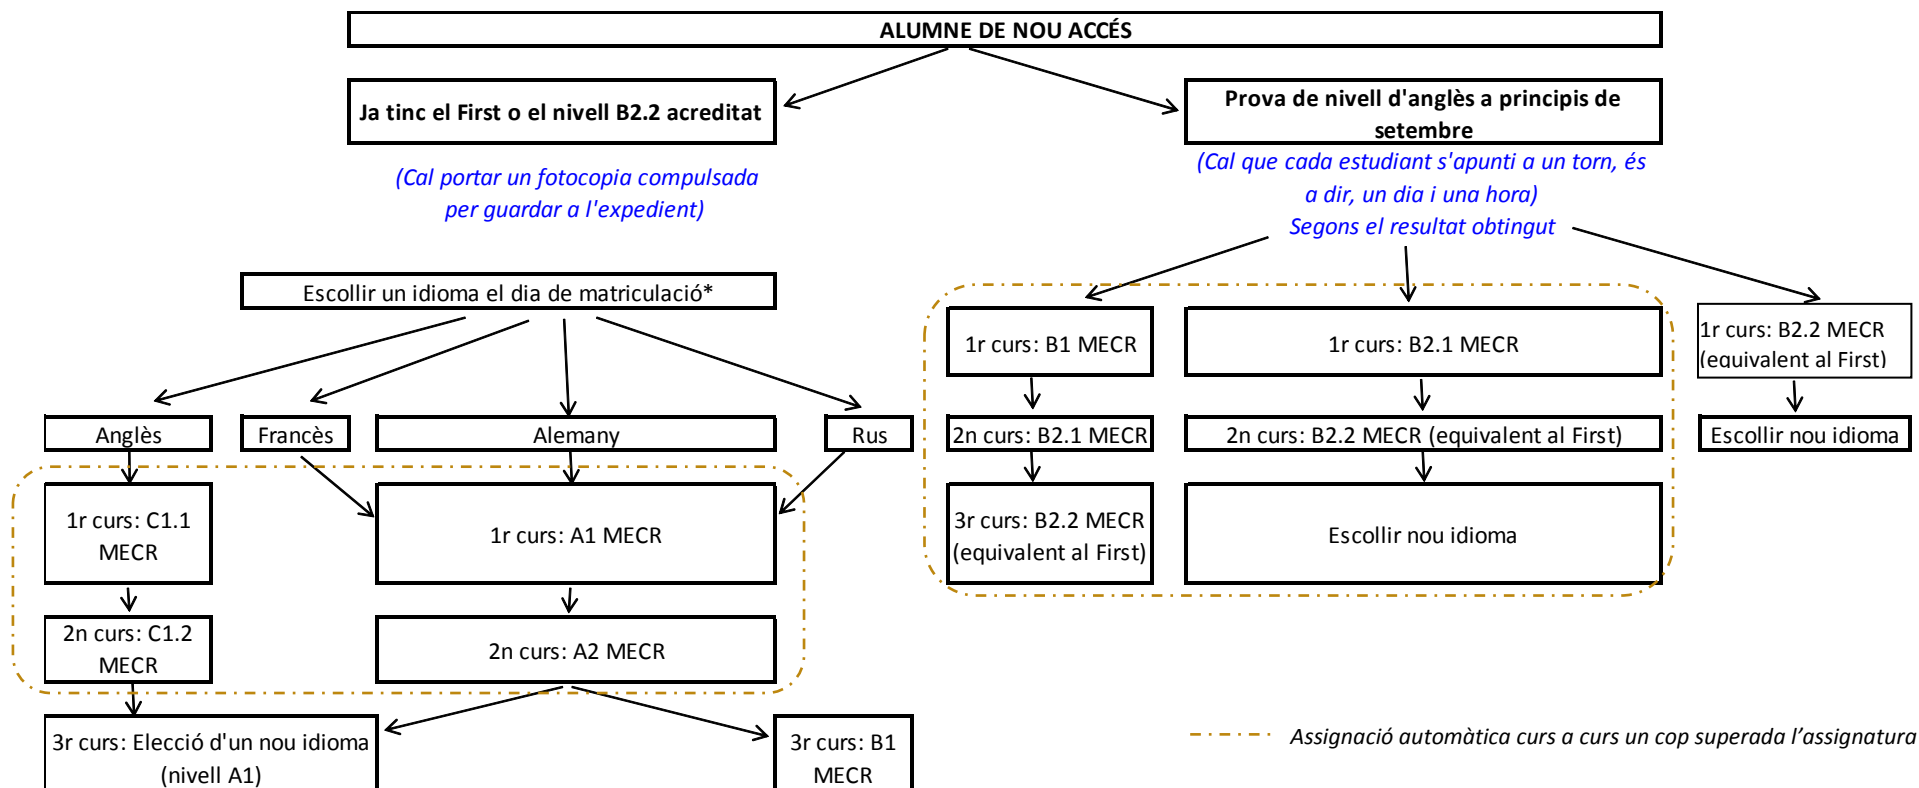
ALUMNE DE NOU ACCÉS

Ja tinc el First o el nivell B2.2 acreditat

(Cal portar un fotocopia compulsada per guardar a l'expedient)

Prova de nivell d'anglès a principis de setembre

(Cal que cada estudiant s'apunti a un torn, és a dir, un dia i una hora)

Segons el resultat obtingut

Escollir un idioma el dia de matriculació*

Anglès

Francès

Alemany

Rus

1r curs: C1.1 MECR

2n curs: C1.2 MECR

1r curs: A1 MECR

2n curs: A2 MECR

3r curs: Elecció d'un nou idioma (nivell A1)

3r curs: B1 MECR

1r curs: B1 MECR

2n curs: B2.1 MECR

3r curs: B2.2 MECR (equivalent al First)

1r curs: B2.1 MECR

2n curs: B2.2 MECR (equivalent al First)

Escollir nou idioma

1r curs: B2.2 MECR (equivalent al First)

Escollir nou idioma

Assignació automàtica curs a curs un cop superada l'assignatura